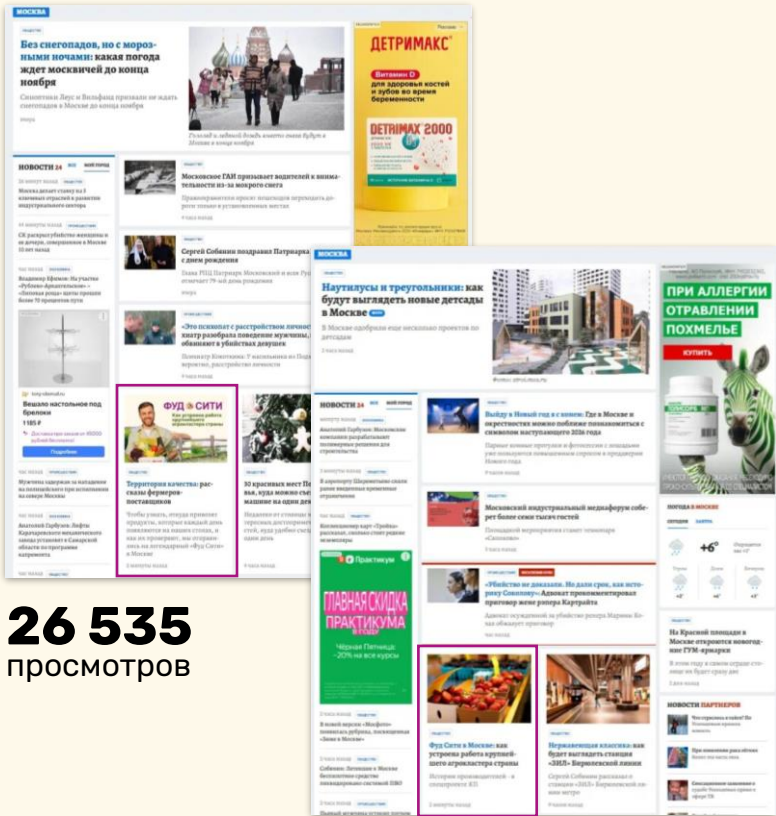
МОСКВА

Без снегопадов, но с морозными ночами: какая погода ждет москвичей до конца ноября

Синоптики Леус и Вильфанд призвали не ждать снегопадов в Москве до конца ноября

Голый и ледяной дождь вместо снега будут в Москве в конце ноября

ДЕТРИМАКС

Витамин D для здоровья костей и зубов во время беременности

DETRIMAX 2000

НОВОСТИ 24

Московское ГАИ призывает водителей к внимательности из-за мокрого снега

Сергей Собянин поздравил Патриарха Кирилла с днем рождения

«Это психопат с расстройством личности»

ФУД СИТИ

Территория качества: рассказы фермеров-поставщиков

10 красивых мест Петербурга, куда можно съездить на машине на один день

Вешало настольное под брелоки

1185 ₽

Подробнее

26 535
просмотров

МОСКВА

Наутилусы и треугольники: как будут выглядеть новые детсады в Москве

В Москве одобрили еще несколько проектов по детсадам

ПРИ АЛЛЕРГИИ ОТРАВЛЕНИИ ПОХМЕЛЬЕ

КУПИТЬ

НОВОСТИ 24

Выйду в Новый год я с конем: Где в Москве и окрестностях можно поближе познакомиться с символом наступающего 2026 года

Московский индустриальный медиафорум собрал более семи тысяч гостей

Практикум

ГЛАВНАЯ СКИДКА ПРАКТИКУМА В ГОДУ

Черная Пятница: -20% на все курсы

«Убийство не доказали. Но дали срок, как истории Соколову»: Адвокат прокомментировал приговор жене рэпера Картрайта

+6°

На Красной площади в Москве откроется новогодняя ГУМ-ярмарка

Фуд Сити в Москве: как устроена работа крупнейшего агрокластера страны

Нержавеющая классика: как Сергей Собянин открыл станцию «ЗИЛ» Бирюлевской линии

НОВОСТИ ПАРТНЕРОВ